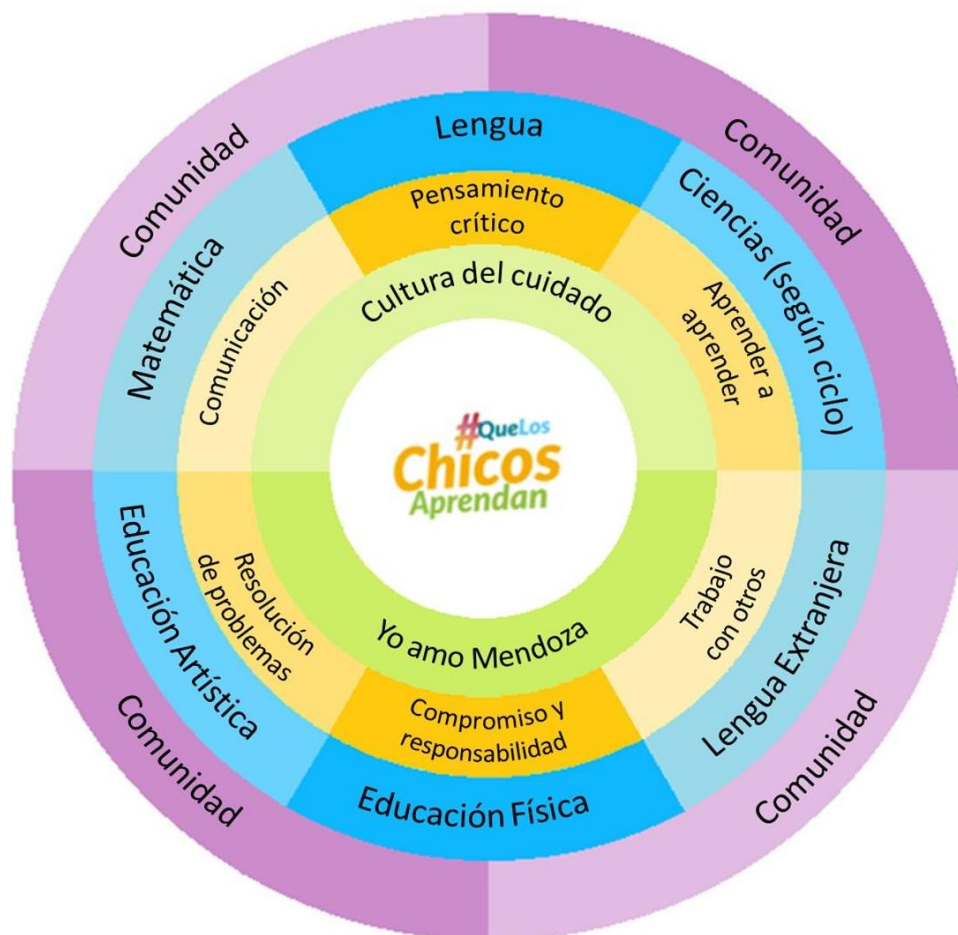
Comunidad
Lengua
Comunidad
Matemática
Pensamiento crítico
Ciencias (según ciclo)
Comunicación
Cultura del cuidado
Aprender a aprender
#QueLos Chicos Aprendan
Educación Artística
Resolución de problemas
Yo amo Mendoza
Trabajo con otros
Lengua Extranjera
Compromiso y responsabilidad
Comunidad
Educación Física
Comunidad